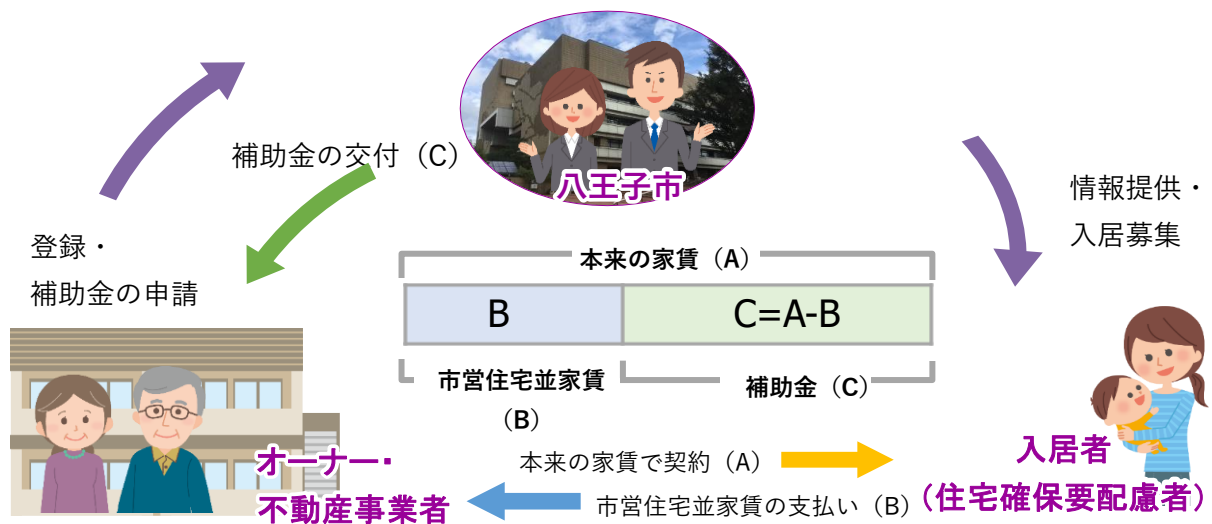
八王子市

補助金の交付（C）

情報提供・
入居募集

登録・
補助金の申請

本来の家賃（A）

| B | C=A-B |
|---|---|

市営住宅並家賃
（B）

補助金（C）

本来の家賃で契約（A）

市営住宅並家賃の支払い（B）

オーナー・
不動産事業者

入居者
（住宅確保要配慮者）